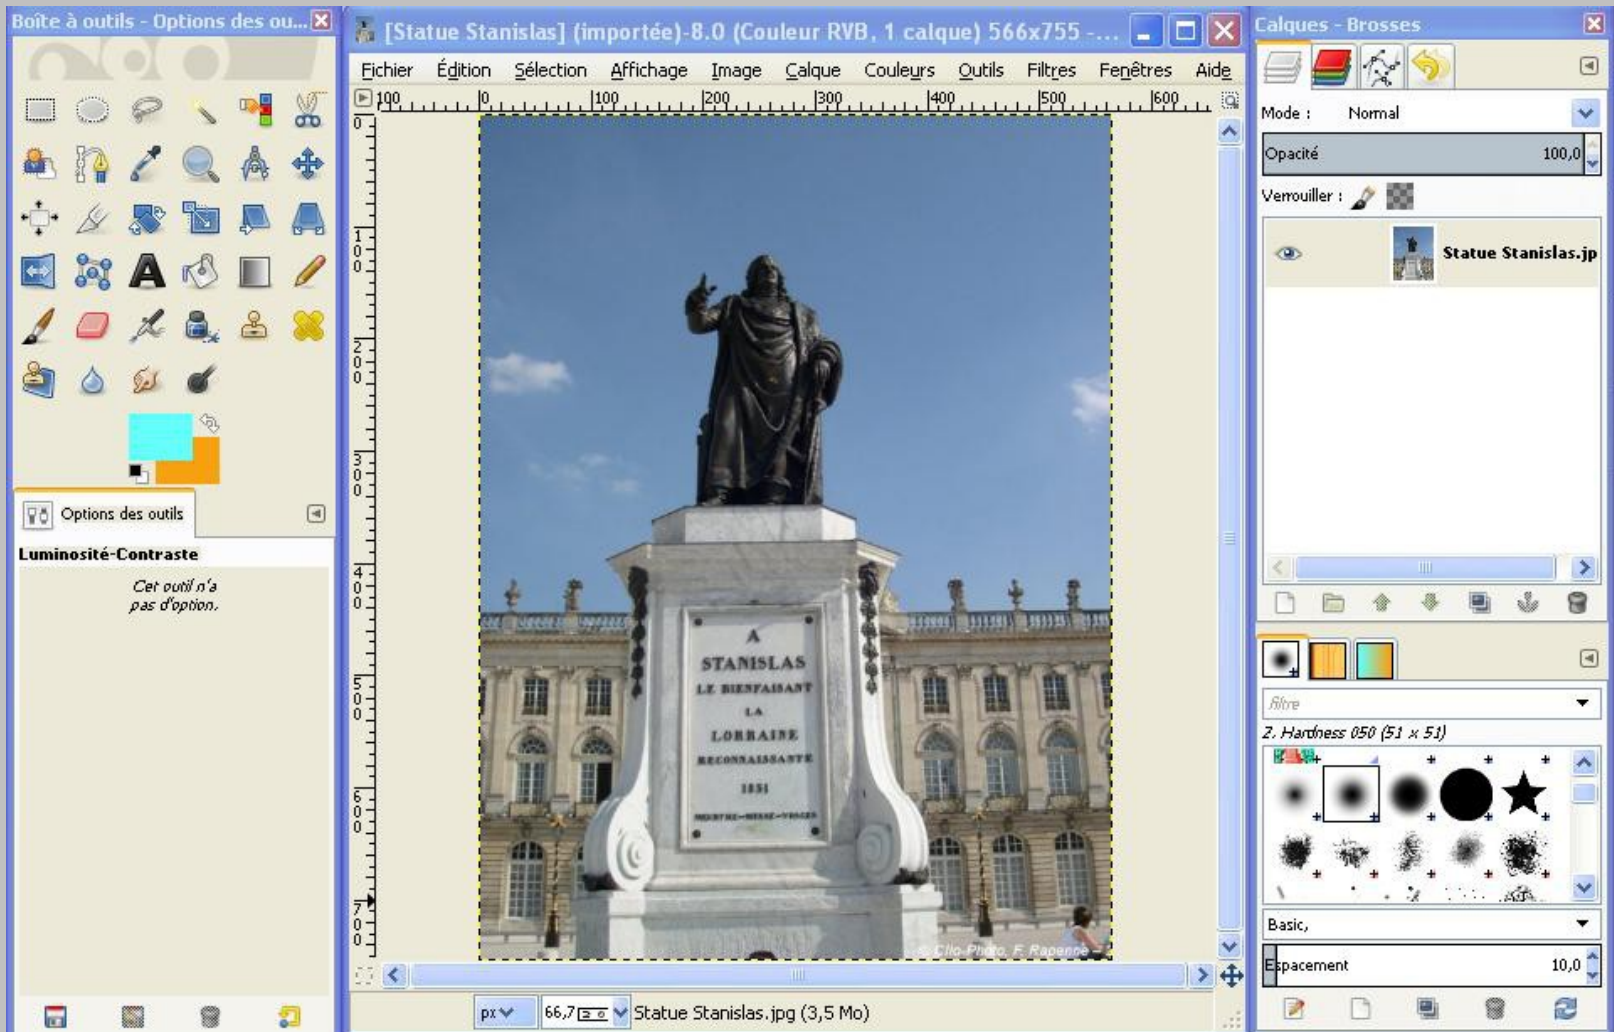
Boîte à outils - Options des ou...

Options des outils

Luminosité-Contraste

Cet outil n'a pas d'option.

[Statue Stanislas] (importée)-8.0 (Couleur RVB, 1 calque) 566x755 -...

Fichier Édition Sélection Affichage Image Calque Couleurs Outils Filtres Fenêtres Aide

100 0 100 200 300 400 500 600

0 100 200 300 400 500 600 700

A
STANISLAS
LE BIENFAISANT
LA
LORRAINE
RECONNAISSANTE
1831
MEURTHE—MEUSE—VOSGES

© Clio-Photo, F. Rapenne

px 66,7 Statue Stanislas.jpg (3,5 Mo)

Calques - Brosses

Mode : Normal

Opacité 100,0

Verrouiller :

Statue Stanislas.jp

filtre

2. Hardness 050 (51 × 51)

Basic,

Espacement 10,0